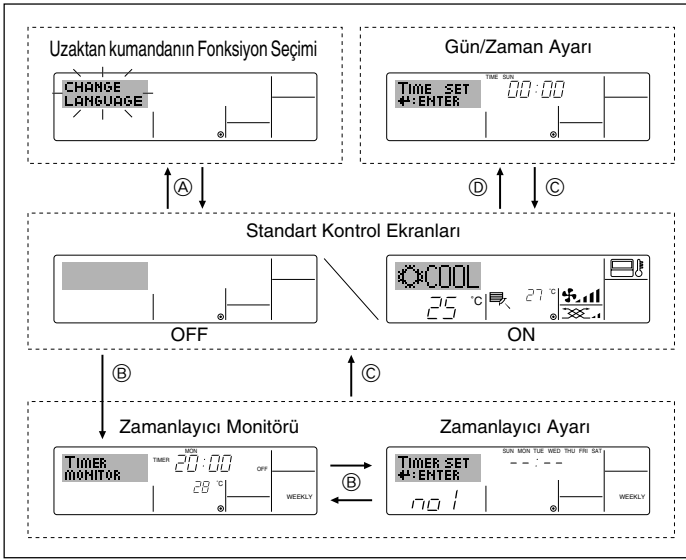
Uzaktan kumandanın Fonksiyon Seçimi

CHANGE LANGUAGE

Gün/Zaman Ayarı

TIME SUN

TIME SET
✦: ENTER

00:00

Ⓐ

Ⓓ

Ⓒ

Standart Kontrol Ekranları

COOL

25 °C

27 °C

OFF

ON

Ⓑ

Ⓒ

Zamanlayıcı Monitörü

Zamanlayıcı Ayarı

TIMER MONITOR

TIMER

MON

20:00

OFF

28 °C

WEEKLY

Ⓑ

TIMER SET
✦: ENTER

SUN MON TUE WED THU FRI SAT

- - : - -

no 1

WEEKLY